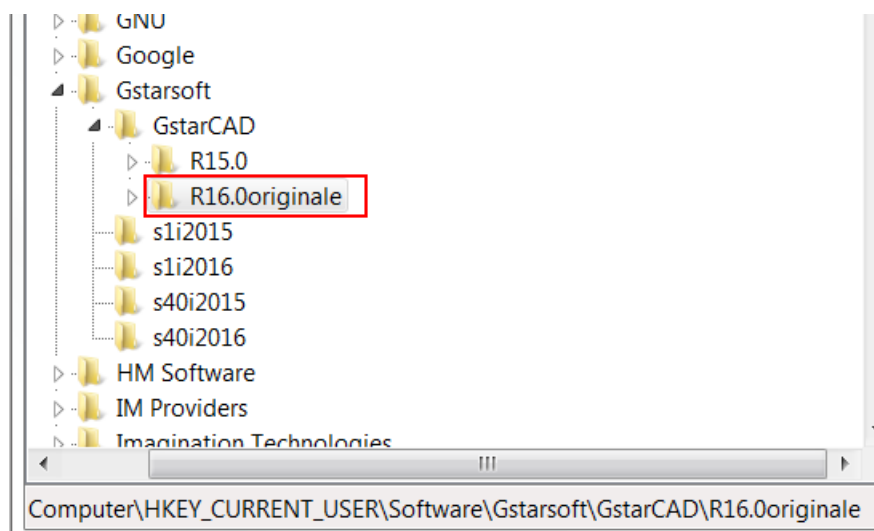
GNU
Google
Gstarsoft
GstarCAD
R15.0
R16.0originale
s1i2015
s1i2016
s40i2015
s40i2016
HM Software
IM Providers
Imagination Technologies
Computer\HKEY_CURRENT_USER\Software\Gstarsoft\GstarCAD\R16.0originale